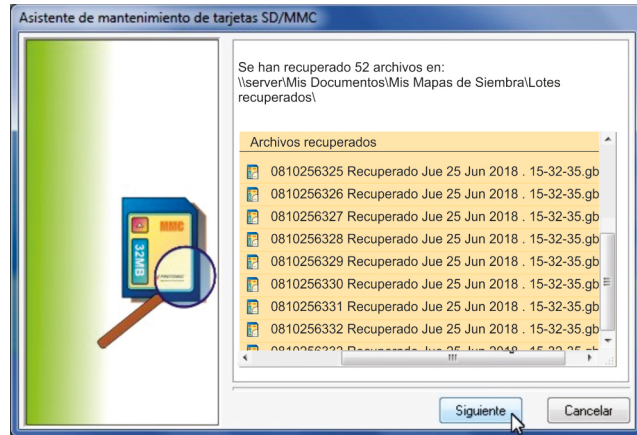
Asistente de mantenimiento de tarjetas SD/MMC

MMC
32MB

Se han recuperado 52 archivos en:
\\server\Mis Documentos\Mis Mapas de Siembra\Lotes recuperados\

Archivos recuperados
0810256325 Recuperado Jue 25 Jun 2018 . 15-32-35.gb
0810256326 Recuperado Jue 25 Jun 2018 . 15-32-35.gb
0810256327 Recuperado Jue 25 Jun 2018 . 15-32-35.gb
0810256328 Recuperado Jue 25 Jun 2018 . 15-32-35.gb
0810256329 Recuperado Jue 25 Jun 2018 . 15-32-35.gb
0810256330 Recuperado Jue 25 Jun 2018 . 15-32-35.gb
0810256331 Recuperado Jue 25 Jun 2018 . 15-32-35.gb
0810256332 Recuperado Jue 25 Jun 2018 . 15-32-35.gb
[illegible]

Siguiente
Cancelar